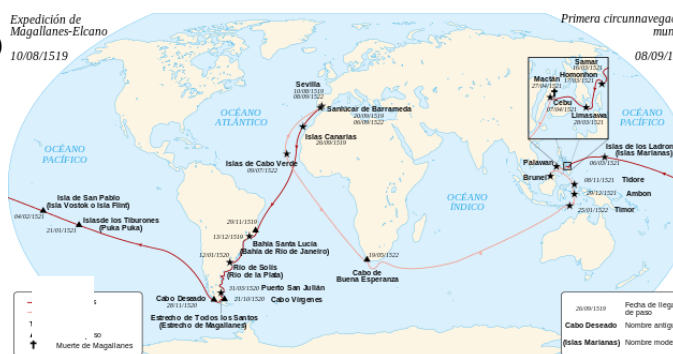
Expedición de Magallanes-Elcano
10/08/1519

Primera circunnavegac mun
08/09/1

Sevilla
10/08/1519
08/09/1522

Sanlúcar de Barrameda
20/09/1519
06/09/1522

Islas Canarias
26/09/1519

OCÉANO ATLÁNTICO

OCÉANO PACÍFICO

Islas de Cabo Verde
09/07/1522

OCÉANO ÍNDICO

Samar
16/03/1521

Homonhon
17/03/1521

Mactán
27/04/1521

Cebu
07/04/1521

Limasawa
28/03/1521

OCÉANO PACÍFICO

Islas de los Ladron (Islas Marianas)
06/03/1521

Palawan

Brunei

Tidore
08/11/1521

Ambon
26/12/1521

Timor
25/01/1522

Isla de San Pablo (Isla Vostok o Isla Flint)
04/02/1521

Islasde los Tiburones (Puka Puka)
21/01/1521

20/11/1519

13/12/1519

Bahía Santa Lucía (Bahía de Río de Janeiro)

12/01/1520

Río de Solís (Río de la Plata)

31/03/1520 Puerto San Julián

Cabo Deseado
28/11/1520

21/10/1520

Cabo Vírgenes

Estrecho de Todos los Santos (Estrecho de Magallanes)

19/05/1522

Cabo de Buena Esperanza

s

so

Muerte de Magallanes

26/09/1519 Fecha de llega de paso

Cabo Deseado Nombre antig

(Islas Marianas) Nombre mode